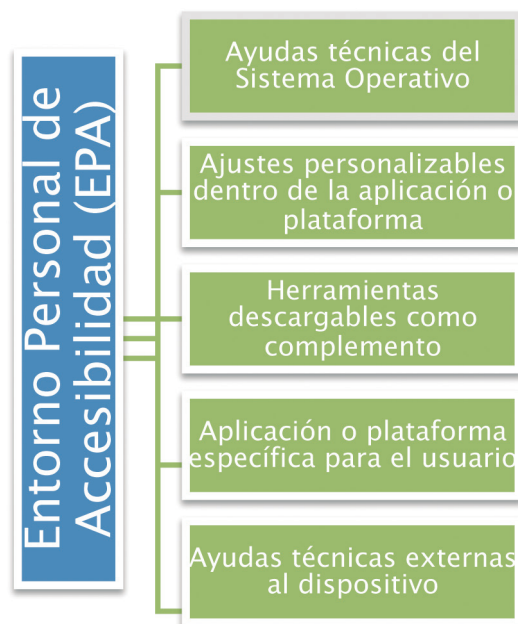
Entorno Personal de Accesibilidad (EPA)

Ayudas técnicas del Sistema Operativo

Ajustes personalizables dentro de la aplicación o plataforma

Herramientas descargables como complemento

Aplicación o plataforma específica para el usuario

Ayudas técnicas externas al dispositivo